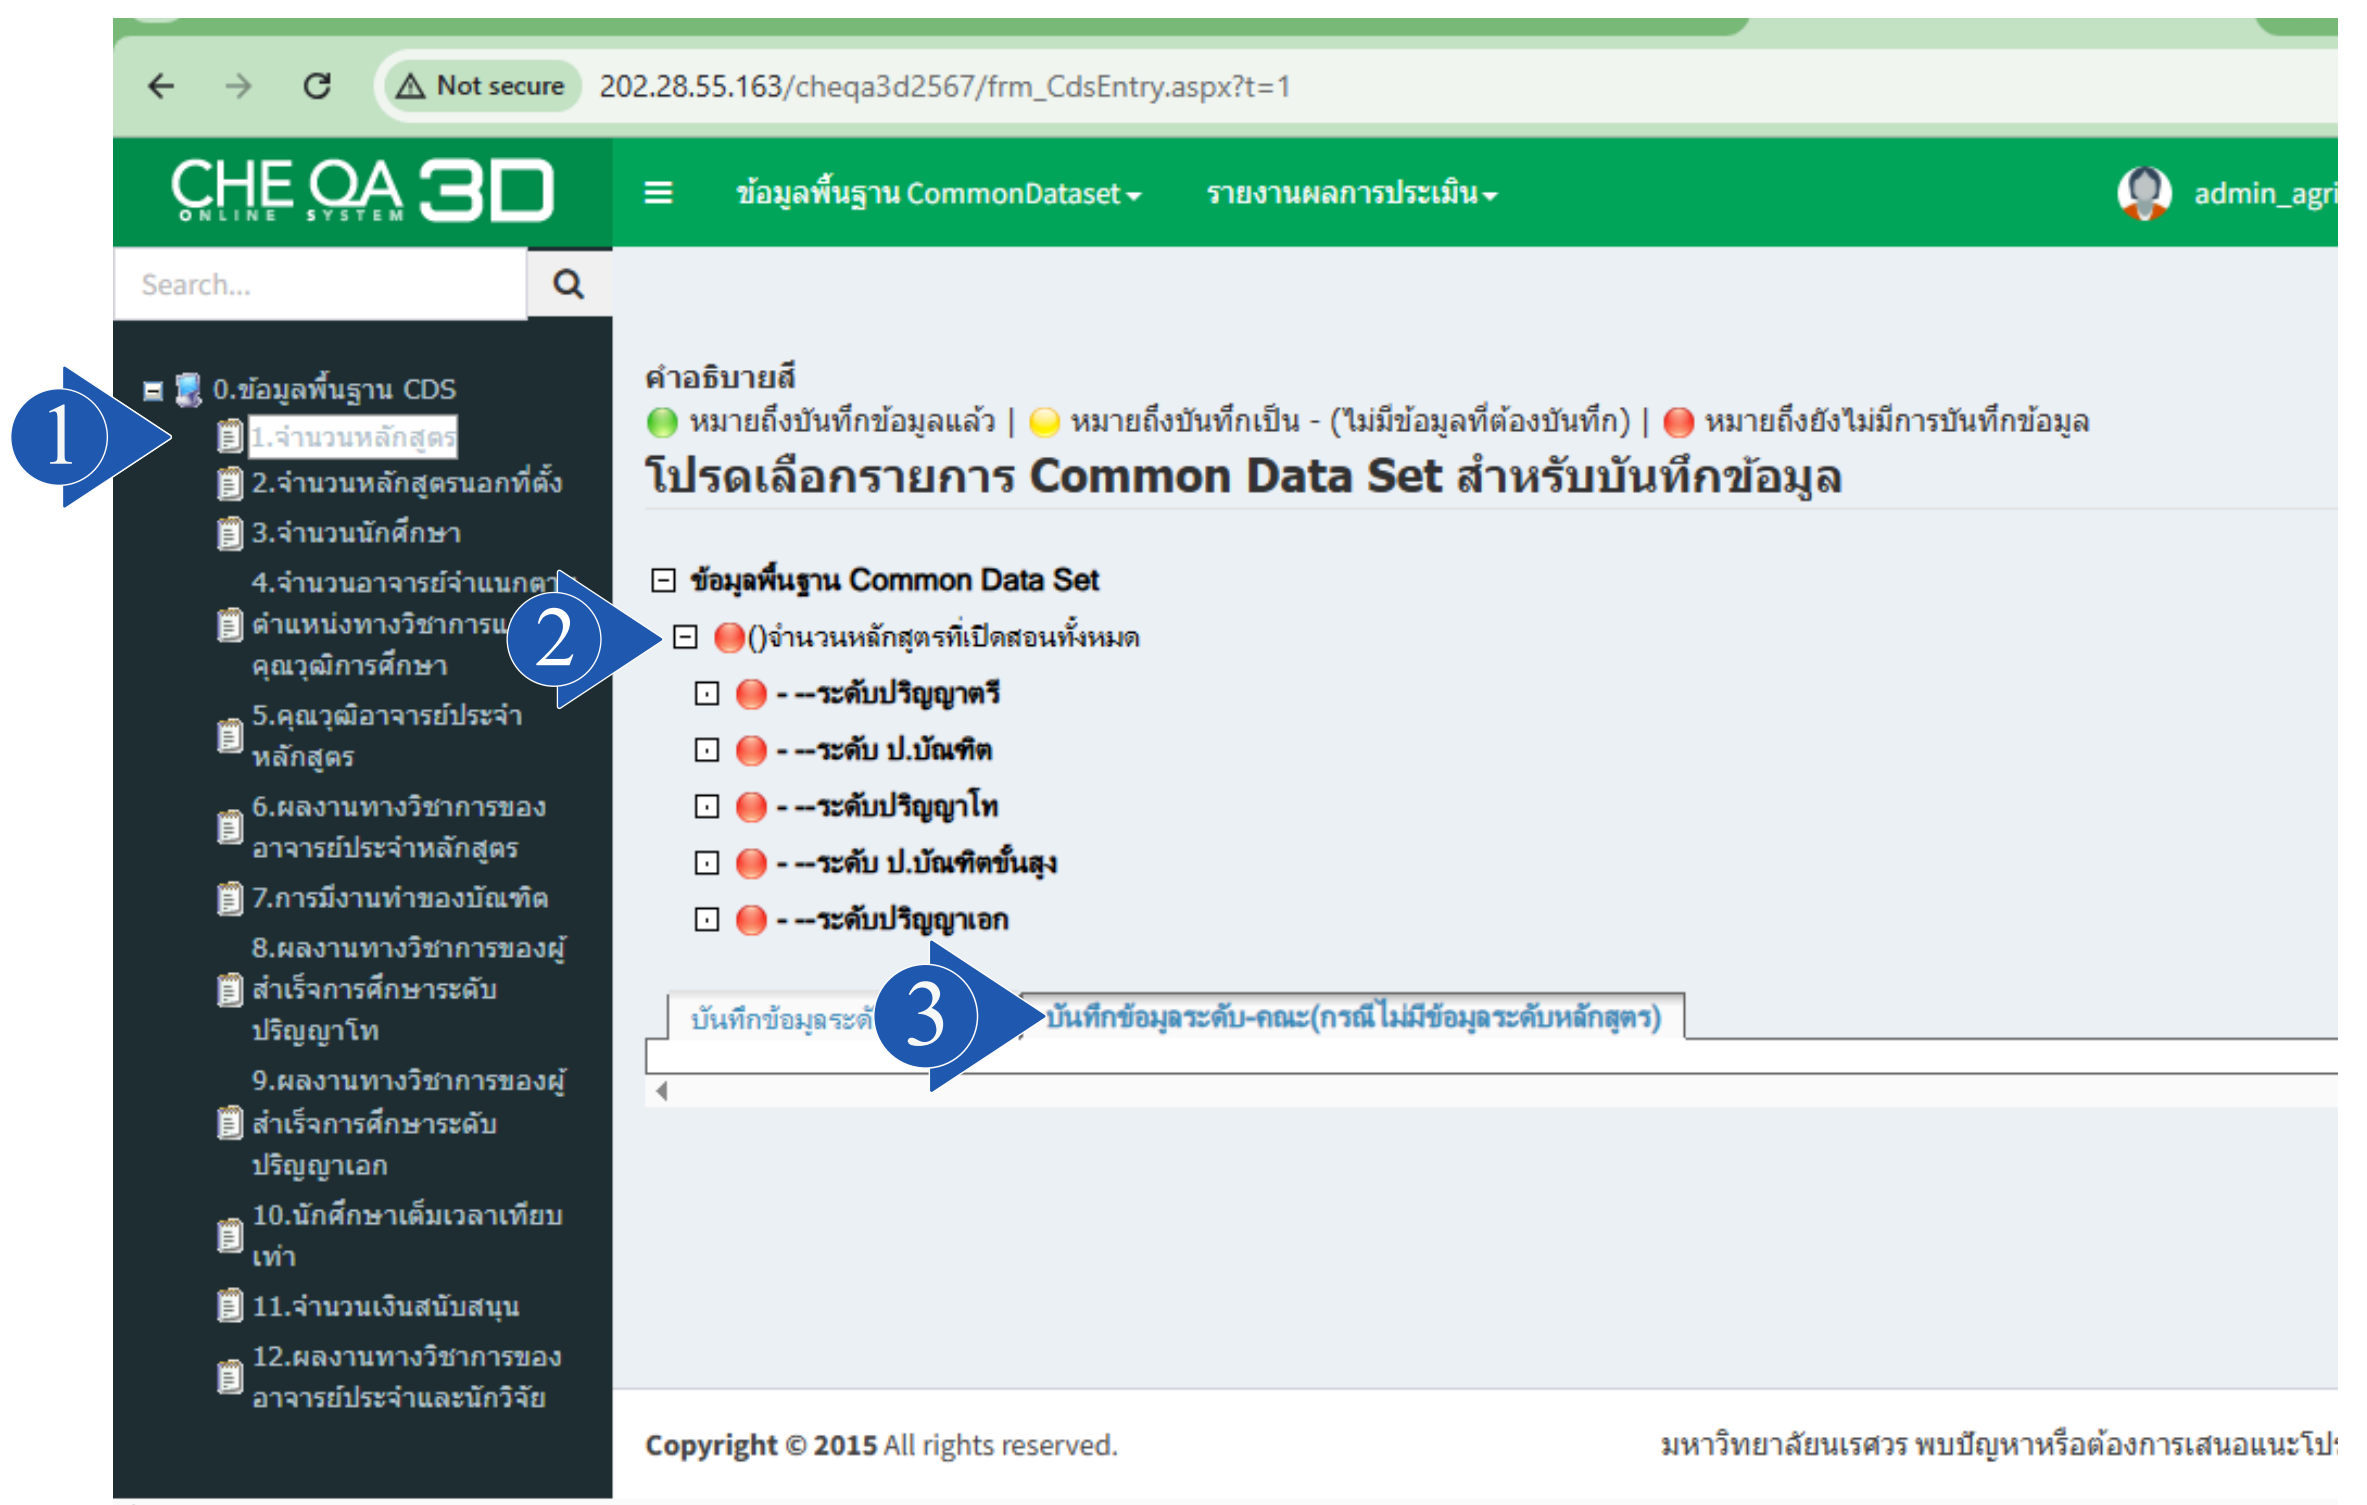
Not secure 202.28.55.163/cheqa3d2567/frm_CdsEntry.aspx?t=1

CHE QA 3D ONLINE SYSTEM

≡ ข้อมูลพื้นฐาน CommonDataset ▾ รายงานผลการประเมิน ▾ admin_agri

Search...

0.ข้อมูลพื้นฐาน CDS
1.จำนวนหลักสูตร
2.จำนวนหลักสูตรนอกที่ตั้ง
3.จำนวนนักศึกษา
4.จำนวนอาจารย์จำแนกตามตำแหน่งทางวิชาการและคุณวุฒิการศึกษา
5.คุณวุฒิอาจารย์ประจำหลักสูตร
6.ผลงานทางวิชาการของอาจารย์ประจำหลักสูตร
7.การมีงานทำของบัณฑิต
8.ผลงานทางวิชาการของผู้สำเร็จการศึกษาระดับปริญญาโท
9.ผลงานทางวิชาการของผู้สำเร็จการศึกษาระดับปริญญาเอก
10.นักศึกษาเต็มเวลาเทียบเท่า
11.จำนวนเงินสนับสนุน
12.ผลงานทางวิชาการของอาจารย์ประจำและนักวิจัย

1
2
3

คำอธิบายสี
หมายถึงบันทึกข้อมูลแล้ว | หมายถึงบันทึกเป็น - (ไม่มีข้อมูลที่ต้องบันทึก) | หมายถึงยังไม่มีการบันทึกข้อมูล

โปรดเลือกรายการ Common Data Set สำหรับบันทึกข้อมูล

ข้อมูลพื้นฐาน Common Data Set
()จำนวนหลักสูตรที่เปิดสอนทั้งหมด
- --ระดับปริญญาตรี
- --ระดับ ป.บัณฑิต
- --ระดับปริญญาโท
- --ระดับ ป.บัณฑิตขั้นสูง
- --ระดับปริญญาเอก

บันทึกข้อมูลระดั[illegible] บันทึกข้อมูลระดับ-คณะ(กรณีไม่มีข้อมูลระดับหลักสูตร)

Copyright © 2015 All rights reserved.

มหาวิทยาลัยนเรศวร พบปัญหาหรือต้องการเสนอแนะโป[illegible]